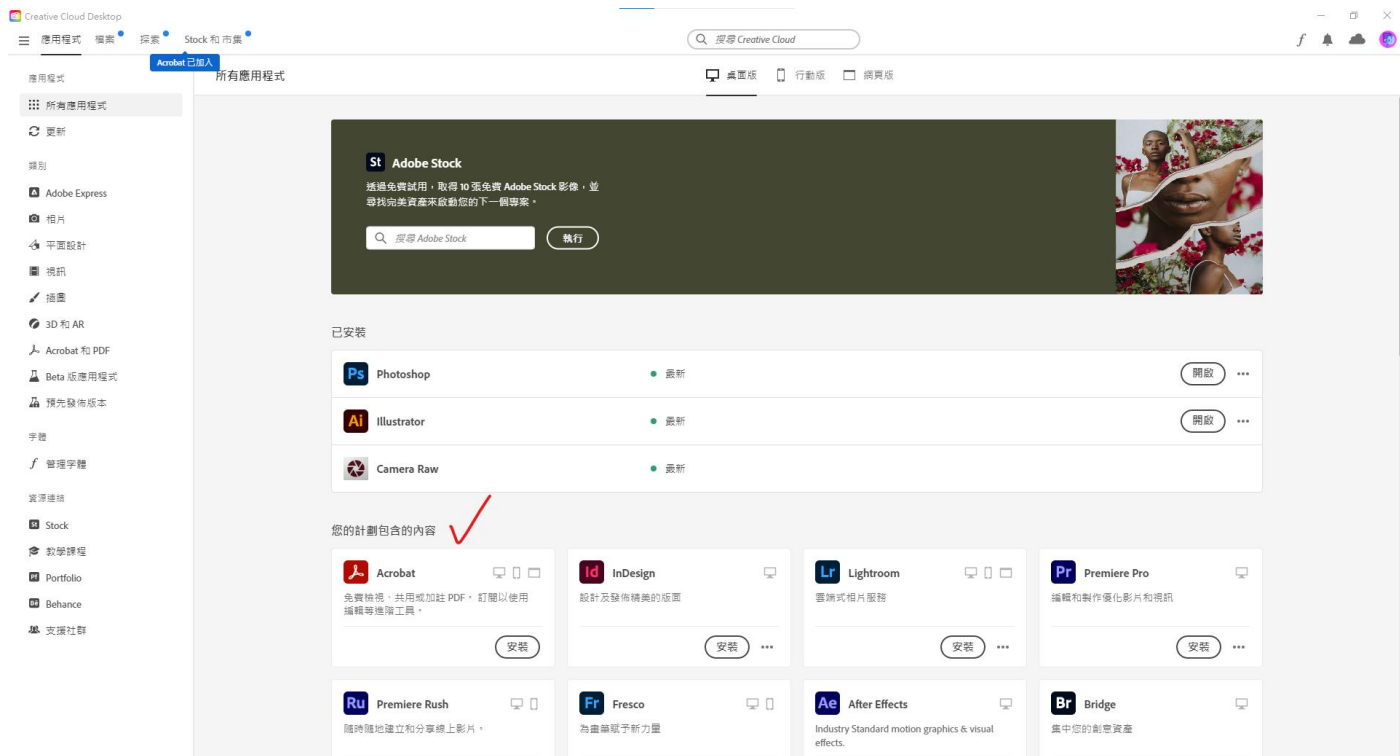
Creative Cloud Desktop

應用程式 檔案 探索 Stock 和 市集

Acrobat 已加入

搜尋 Creative Cloud

$f$

應用程式
所有應用程式
更新
類別
Adobe Express
相片
平面設計
視訊
插圖
3D 和 AR
Acrobat 和 PDF
Beta 版應用程式
預先發佈版本
字體
管理字體
資源連結
Stock
教學課程
Portfolio
Behance
支援社群

所有應用程式

桌面版 行動版 網頁版

St Adobe Stock

透過免費試用，取得 10 張免費 Adobe Stock 影像，並尋找完美資產來啟動您的下一個專案。

搜尋 Adobe Stock
執行

已安裝

| | | |
|---|---|---|
| Ps Photoshop | 最新 | 開啟 ••• |
| Ai Illustrator | 最新 | 開啟 ••• |
| Camera Raw | 最新 | |

您的計劃包含的內容

Acrobat
免費檢視、共用或加註 PDF。訂閱以使用編輯等進階工具。
安裝

Id InDesign
設計及發佈精美的版面
安裝 •••

Lr Lightroom
雲端式相片服務
安裝 •••

Pr Premiere Pro
編輯和製作優化影片和視訊
安裝 •••

Ru Premiere Rush
隨時隨地建立和分享線上影片。

Fr Fresco
為畫筆賦予新力量

Ae After Effects
Industry Standard motion graphics & visual effects.

Br Bridge
集中您的創意資產